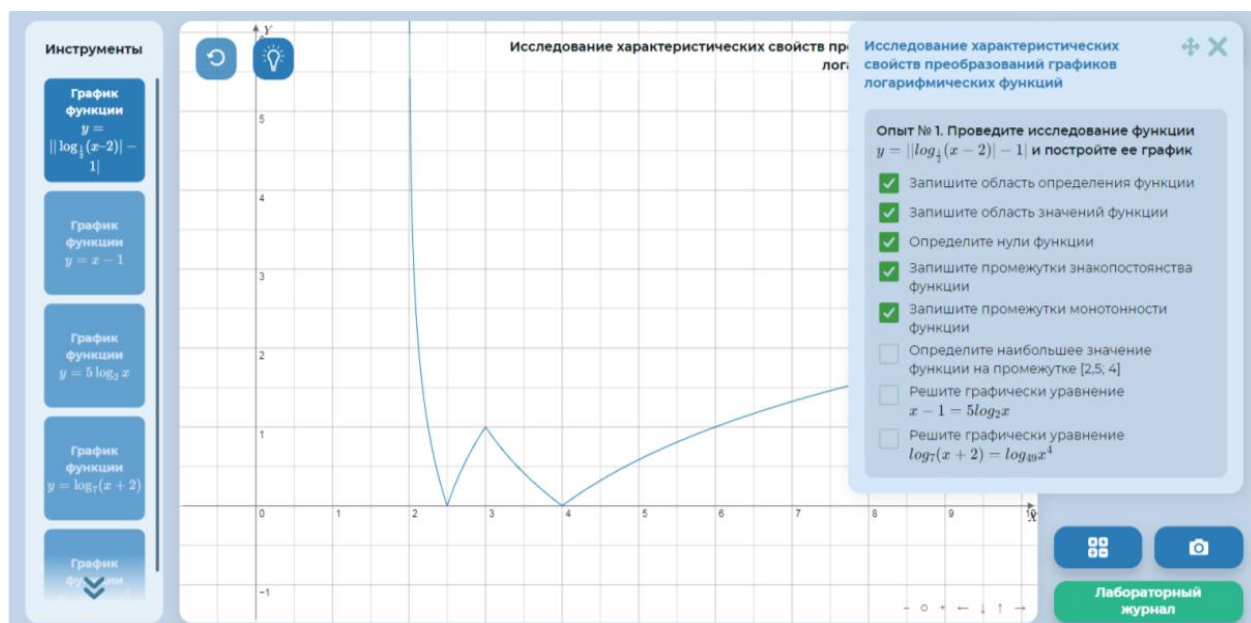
Инструменты

График функции $y = ||\log_{\frac{1}{2}}(x-2)| - 1|$

График функции $y = x - 1$

График функции $y = 5\log_2 x$

График функции $y = \log_7(x+2)$

График фу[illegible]

Исследование характеристических свойств пр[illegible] лога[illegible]

$Y$

5
4
3
2
1
0
-1

1 2 3 4 5 6 7 8 9 $X$

Исследование характеристических свойств преобразований графиков логарифмических функций

Опыт № 1. Проведите исследование функции $y = ||log_{\frac{1}{2}}(x-2)| - 1|$ и постройте ее график

Запишите область определения функции

Запишите область значений функции

Определите нули функции

Запишите промежутки знакопостоянства функции

Запишите промежутки монотонности функции

Определите наибольшее значение функции на промежутке [2,5; 4]

Решите графически уравнение $x - 1 = 5log_2x$

Решите графически уравнение $log_7(x+2) = log_{49}x^4$

- ○ + ← ↓ ↑ →

Лабораторный журнал